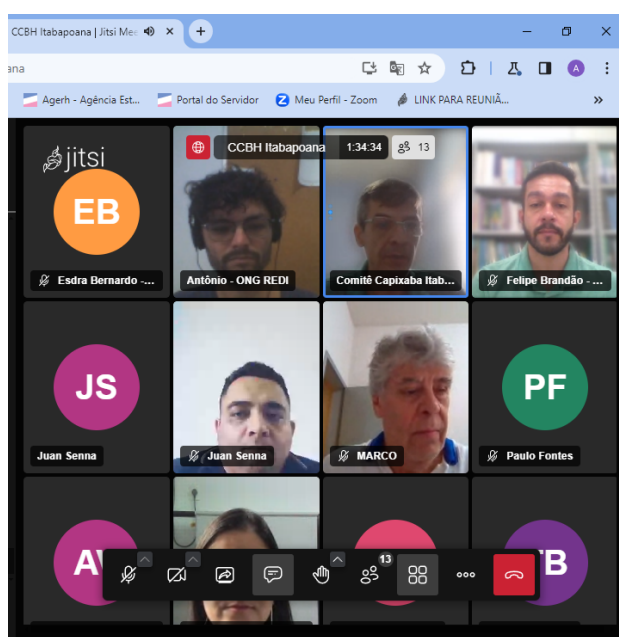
CCBH Itabapoana | Jitsi Mee

ana

Agerh - Agência Est... Portal do Servidor Meu Perfil - Zoom LINK PARA REUNIÃ...

jitsi

CCBH Itabapoana 1:34:34 13

EB

Esdra Bernardo -...

Antônio - ONG REDI

Comitê Capixaba Itab...

Felipe Brandão - ...

JS

Juan Senna

Juan Senna

MARCO

PF

Paulo Fontes

AV

13

TB